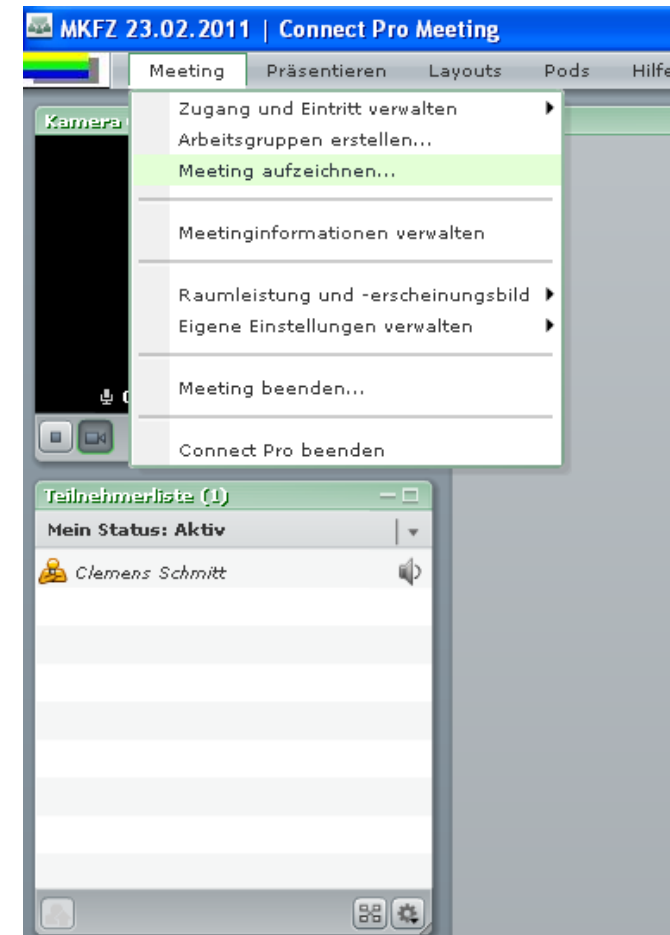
MKFZ 23.02.2011 | Connect Pro Meeting

Meeting Präsentieren Layouts Pods Hilfe

Kamera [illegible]

Zugang und Eintritt verwalten
Arbeitsgruppen erstellen...
Meeting aufzeichnen...

Meetinginformationen verwalten

Raumleistung und -erscheinungsbild
Eigene Einstellungen verwalten

Meeting beenden...

Connect Pro beenden

Teilnehmerliste (1)

Mein Status: Aktiv

Clemens Schmitt